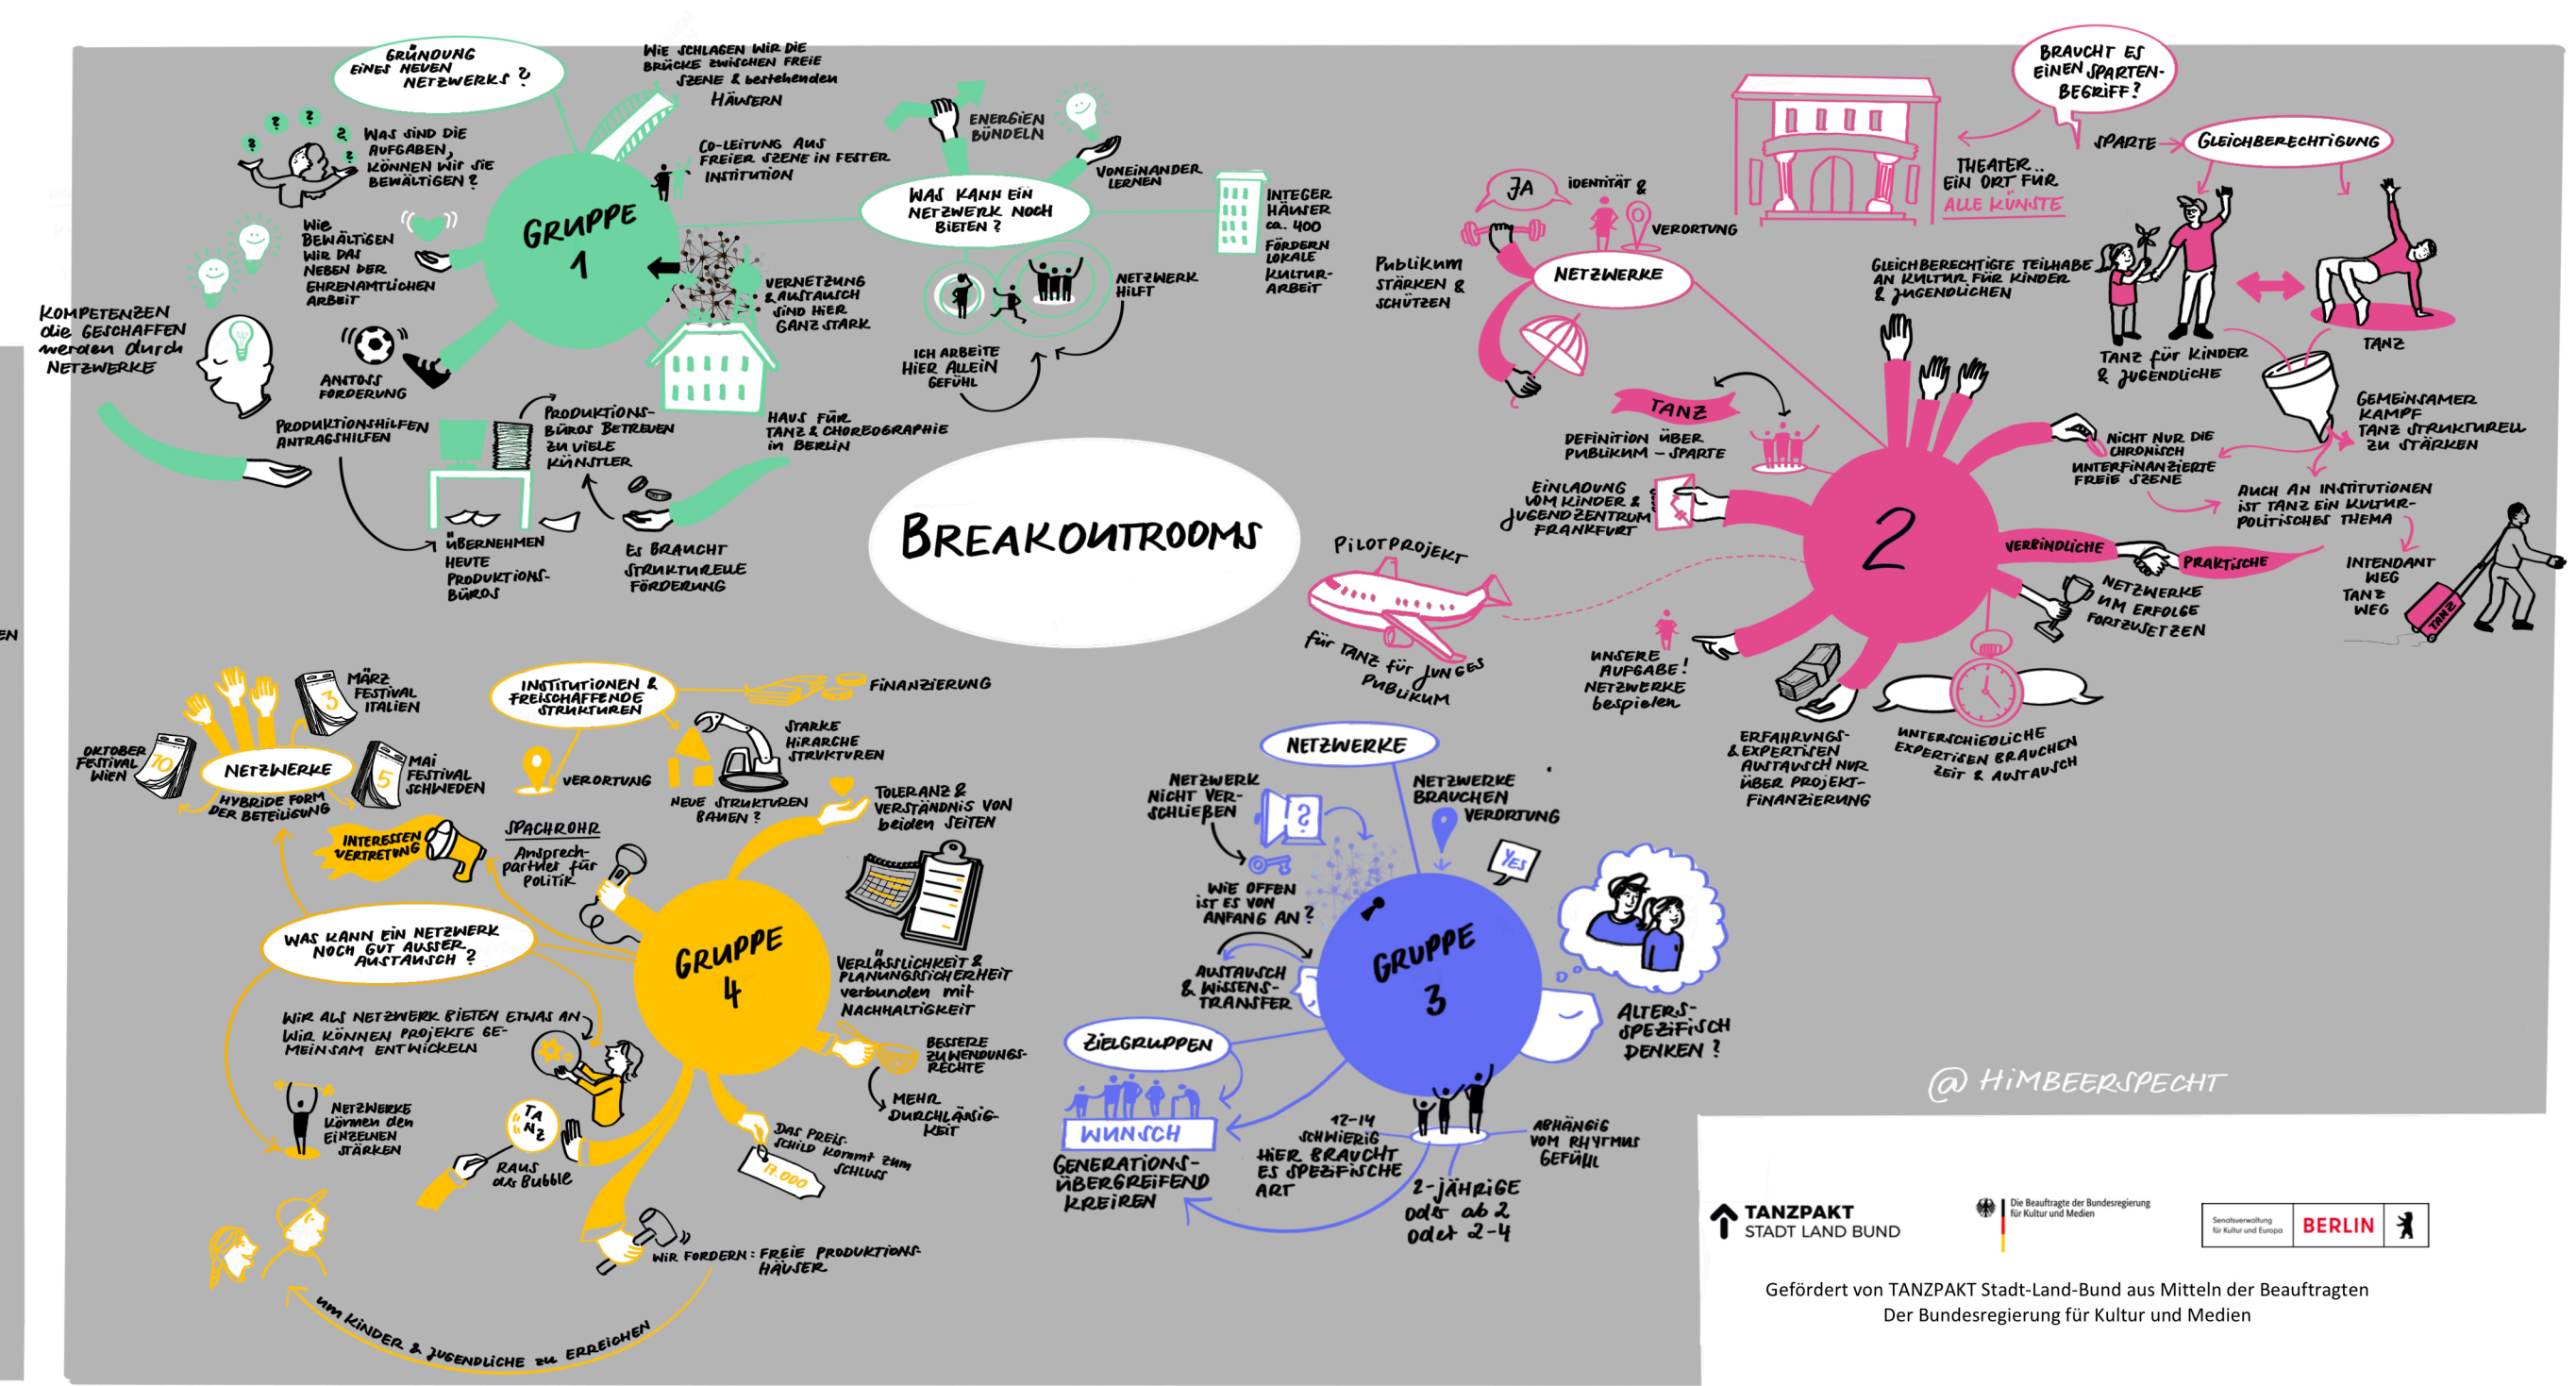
BREAKOUTROOMS

GRUPPE 1

GRÜNDUNG EINES NEUEN NETZWERKS?

WIE SCHLAGEN WIR DIE BRÜCKE ZWISCHEN FREIE SZENE & bestehenden HÄUSERN

WAS SIND DIE AUFGABEN, KÖNNEN WIR SIE BEWÄLTIGEN?

CO-LEITUNG AUS FREIER SZENE IN FESTER INSTITUTION

ENERGIEN BÜNDELN

VONEINANDER LERNEN

WAS KANN EIN NETZWERK NOCH BIETEN?

INTEGER HÄUSER ca. 400 FÖRDERN LOKALE KULTUR-ARBEIT

WIE BEWÄLTIGEN WIR DAS NEBEN DER EHRENAMTLICHEN ARBEIT

VERNETZUNG & AUSTAUSCH SIND HIER GANZ STARK

NETZWERK HILFT

ICH ARBEITE HIER ALLEIN GEFÜHL

KOMPETENZEN die GESCHAFFEN werden durch NETZWERKE

ANSTOSS FORDERUNG

PRODUKTIONSHILFEN ANTRAGSHILFEN

PRODUKTIONS-BÜROS BETREUEN ZU VIELE KÜNSTLER

HAUS FÜR TANZ & CHOREOGRAPHIE IN BERLIN

ÜBERNEHMEN HEUTE PRODUKTIONS-BÜROS

ES BRAUCHT STRUKTURELLE FÖRDERUNG

2

BRAUCHT ES EINEN SPARTEN-BEGRIFF?

SPARTE

GLEICHBERECHTIGUNG

THEATER.. EIN ORT FÜR ALLE KÜNSTE

JA

IDENTITÄT &

VERORTUNG

NETZWERKE

PUBLIKUM STÄRKEN & SCHÜTZEN

GLEICHBERECHTIGTE TEILHABE AN KULTUR FÜR KINDER & JUGENDLICHEN

TANZ FÜR KINDER & JUGENDLICHE

TANZ

TANZ

DEFINITION ÜBER PUBLIKUM – SPARTE

GEMEINSAMER KAMPF TANZ STRUKTURELL ZU STÄRKEN

NICHT NUR DIE CHRONISCH UNTERFINANZIERTE FREIE SZENE

EINLADUNG VOM KINDER & JUGENDZENTRUM FRANKFURT

AUCH AN INSTITUTIONEN IST TANZ EIN KULTUR-POLITISCHES THEMA

VERBINDLICHE

PRAKTISCHE

NETZWERKE UM ERFOLGE FORTZUSETZEN

INTENDANT WEG TANZ WEG

TANZ

PILOTPROJEKT

FÜR TANZ FÜR JUNGES PUBLIKUM

UNSERE AUFGABE! NETZWERKE bespielen

ERFAHRUNGS- & EXPERTISEN AUSTAUSCH NUR ÜBER PROJEKT-FINANZIERUNG

UNTERSCHIEDLICHE EXPERTISEN BRAUCHEN ZEIT & AUSTAUSCH

GRUPPE 4

MÄRZ FESTIVAL ITALIEN

3

OKTOBER FESTIVAL WIEN

10

NETZWERKE

MAI FESTIVAL SCHWEDEN

5

HYBRIDE FORM DER BETEILIGUNG

INSTITUTIONEN & FREISCHAFFENDE STRUKTUREN

FINANZIERUNG

STARKE HIRARCHE STRUKTUREN

VERORTUNG

NEUE STRUKTUREN BAUEN?

TOLERANZ & VERSTÄNDNIS VON beiden SEITEN

INTERESSEN VERTRETUNG

SPRACHROHR

Ansprech-partner für Politik

WAS KANN EIN NETZWERK NOCH GUT AUSSER AUSTAUSCH?

VERLÄSSLICHKEIT & PLANUNGSSICHERHEIT verbunden mit NACHHALTIGKEIT

WIR ALS NETZWERK BIETEN ETWAS AN WIR KÖNNEN PROJEKTE GEMEINSAM ENTWICKELN

BESSERE ZUWENDUNGS-RECHTE

MEHR DURCHLÄSSIGKEIT

NETZWERKE können den EINZELNEN STÄRKEN

TANZ

RAUS aus Bubble

DAS PREIS-SCHILD kommt zum SCHLUSS

17.000

WIR FORDERN: FREIE PRODUKTIONS-HÄUSER

um KINDER & JUGENDLICHE zu ERREICHEN

GRUPPE 3

NETZWERKE

NETZWERK NICHT VER-SCHLIEßEN

?

NETZWERKE BRAUCHEN VERORTUNG

YES

WIE OFFEN IST ES VON ANFANG AN?

AUSTAUSCH & WISSENS-TRANSFER

ALTERS-SPEZIFISCH DENKEN?

ZIELGRUPPEN

WUNSCH

GENERATIONS-ÜBERGREIFEND KREIREN

12-14 SCHWIERIG HIER BRAUCHT ES SPEZIFISCHE ART

ABHÄNGIG VOM RHYTHMUS GEFÜHL

2-JÄHRIGE oder ab 2 oder 2-4

@ HIMBEERSPECHT

TANZPAKT STADT LAND BUND

Die Beauftragte der Bundesregierung für Kultur und Medien

Senatsverwaltung für Kultur und Europa BERLIN

Gefördert von TANZPAKT Stadt-Land-Bund aus Mitteln der Beauftragten Der Bundesregierung für Kultur und Medien